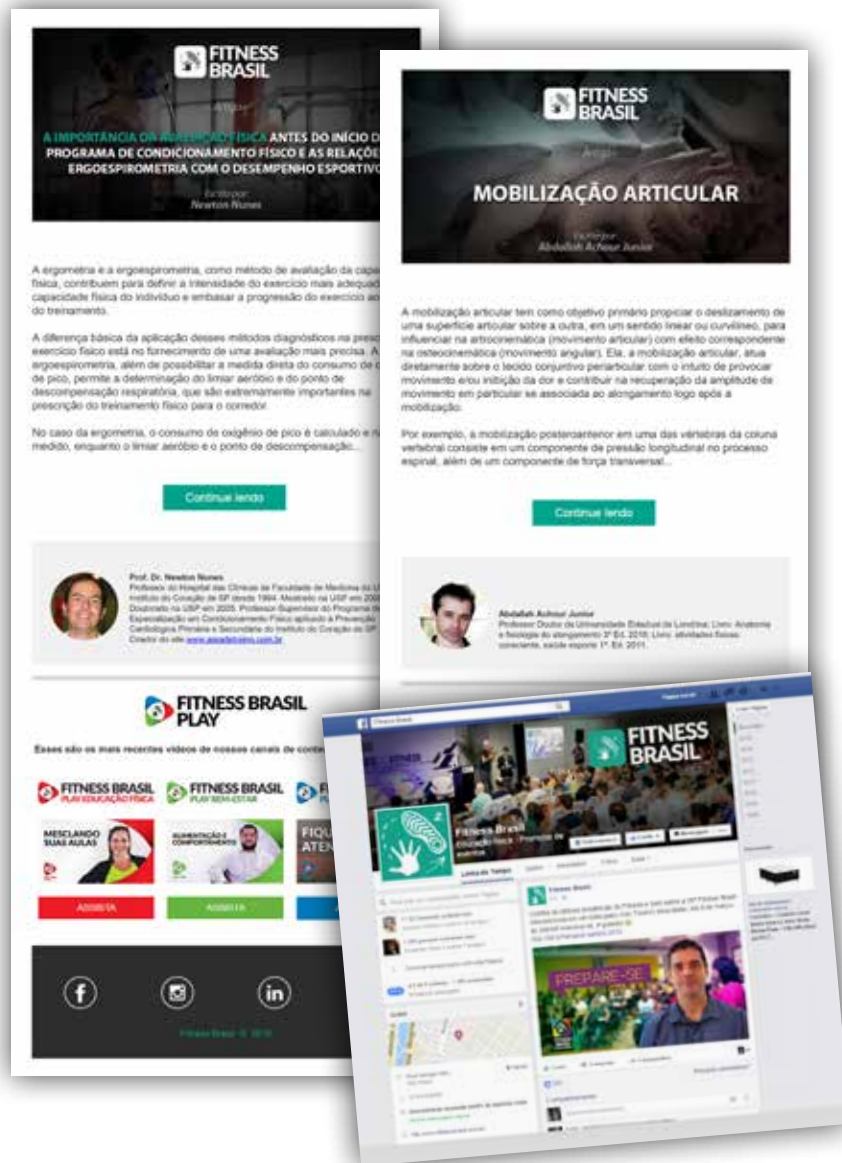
FITNESS BRASIL

Artigo

A IMPORTÂNCIA DA AVALIAÇÃO FÍSICA ANTES DO INÍCIO D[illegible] PROGRAMA DE CONDICIONAMENTO FÍSICO E AS RELAÇÕE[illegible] ERGOESPIROMETRIA COM O DESEMPENHO ESPORTIV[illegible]

Escrito por Newton Nunes

A ergometria e a ergoespirometria, como método de avaliação da capa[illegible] física, contribuem para definir a intensidade do exercício mais adequad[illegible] capacidade física do indivíduo e embasar a progressão do exercício ao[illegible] do treinamento.

A diferença básica da aplicação desses métodos diagnósticos na presc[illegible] exercício físico está no fornecimento de uma avaliação mais precisa. A ergoespirometria, além de possibilitar a medida direta do consumo de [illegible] de pico, permite a determinação do limiar aeróbio e do ponto de descompensação respiratória, que são extremamente importantes na prescrição do treinamento físico para o corredor.

No caso da ergometria, o consumo de oxigênio de pico é calculado e n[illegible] medido, enquanto o limiar aeróbio e o ponto de descompensação...

Continue lendo

Prof. Dr. Newton Nunes
Professor do Hospital das Clínicas da Faculdade de Medicina da U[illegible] Instituto do Coração de SP desde 1994. Mestrado na USP em 200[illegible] Doutorado na USP em 2005. Professor Supervisor do Programa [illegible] Especialização em Condicionamento Físico aplicado à Prevenção Cardiológica Primária e Secundária do Instituto do Coração de SP. Criador do site www.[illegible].com.br

FITNESS BRASIL PLAY

Esses são os mais recentes vídeos de nossos canais de conte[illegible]

FITNESS BRASIL PLAY EDUCAÇÃO FÍSICA
FITNESS BRASIL PLAY BEM-ESTAR

MESCLANDO SUAS AULAS
ALIMENTAÇÃO E COMPORTAMENTO
FIQU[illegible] ATEN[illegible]

ASSISTA
ASSISTA

Fitness Brasil © 2018

FITNESS BRASIL

Artigo

MOBILIZAÇÃO ARTICULAR

Escrito por Abdallah Achour Junior

A mobilização articular tem como objetivo primário propiciar o deslizamento de uma superfície articular sobre a outra, em um sentido linear ou curvilíneo, para influenciar na artrocinemática (movimento articular) com efeito correspondente na osteocinemática (movimento angular). Ela, a mobilização articular, atua diretamente sobre o tecido conjuntivo periarticular com o intuito de provocar movimento e/ou inibição da dor e contribuir na recuperação da amplitude de movimento em particular se associada ao alongamento logo após a mobilização.

Por exemplo, a mobilização posteroanterior em uma das vértebras da coluna vertebral consiste em um componente de pressão longitudinal no processo espinal, além de um componente de força transversal...

Continue lendo

Abdallah Achour Junior
Professor Doutor da Universidade Estadual de Londrina; Livro: Anatomia e fisiologia do alongamento 3ª Ed. 2010; Livro: atividades físicas: consciente, saúde esporte 1ª. Ed. 2011.

Fitness Brasil

FITNESS BRASIL

Fitness Brasil
Educação Física · Promotor de eventos

Linha do Tempo
Sobre
Fotos

Fitness Brasil

PREPARE-SE